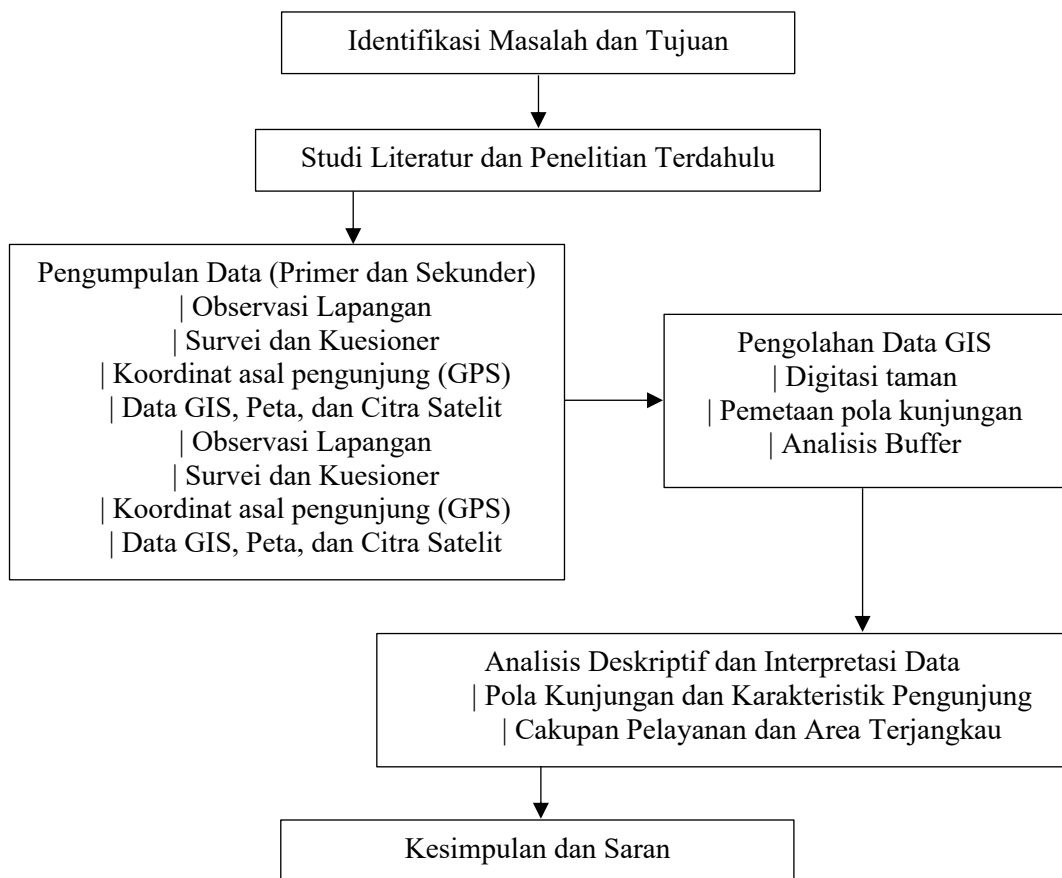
Identifikasi Masalah dan Tujuan

Studi Literatur dan Penelitian Terdahulu

Pengumpulan Data (Primer dan Sekunder)
| Observasi Lapangan
| Survei dan Kuesioner
| Koordinat asal pengunjung (GPS)
| Data GIS, Peta, dan Citra Satelit
| Observasi Lapangan
| Survei dan Kuesioner
| Koordinat asal pengunjung (GPS)
| Data GIS, Peta, dan Citra Satelit

Pengolahan Data GIS
| Digitasi taman
| Pemetaan pola kunjungan
| Analisis Buffer

Analisis Deskriptif dan Interpretasi Data
| Pola Kunjungan dan Karakteristik Pengunjung
| Cakupan Pelayanan dan Area Terjangkau

Kesimpulan dan Saran